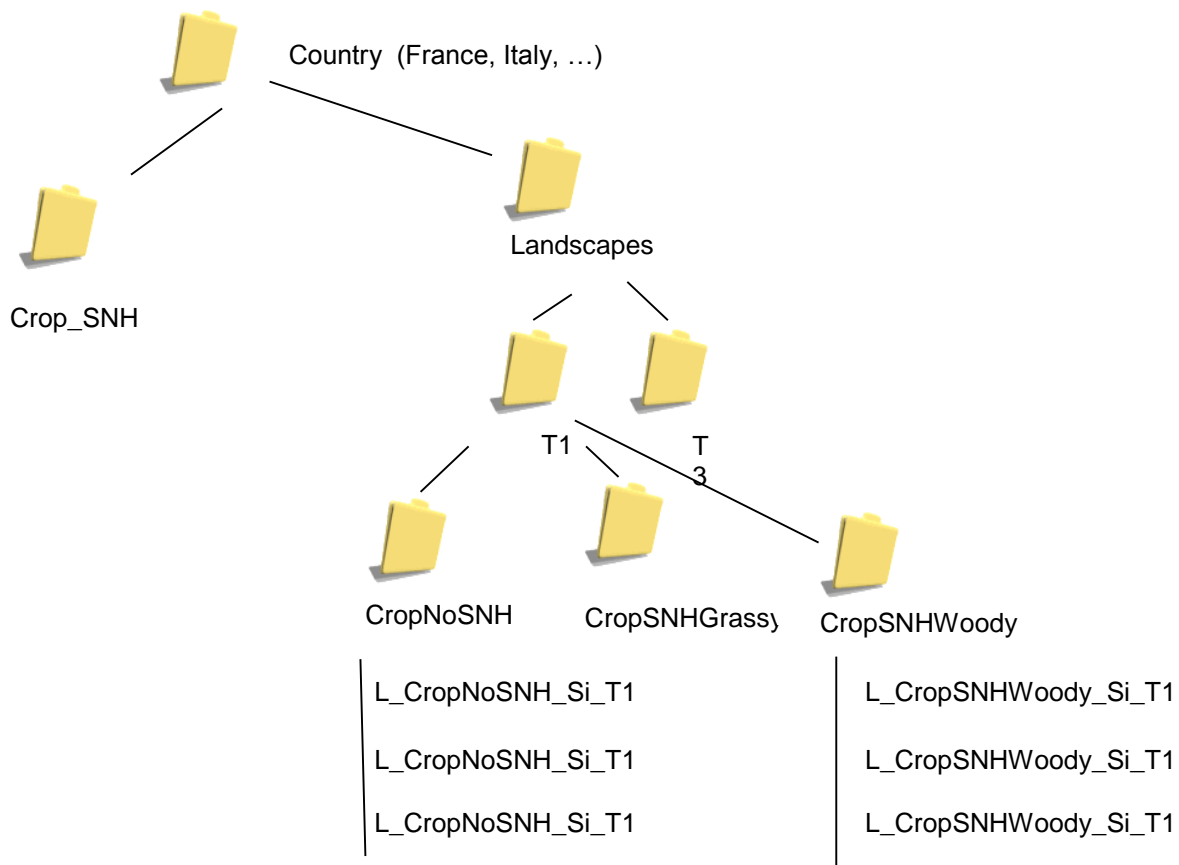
Country (France, Italy, …)

Crop_SNH

Landscapes

T1

T
3

CropNoSNH

CropSNHGrassy

CropSNHWoody

L_CropNoSNH_Si_T1

L_CropNoSNH_Si_T1

L_CropNoSNH_Si_T1

L_CropSNHWoody_Si_T1

L_CropSNHWoody_Si_T1

L_CropSNHWoody_Si_T1